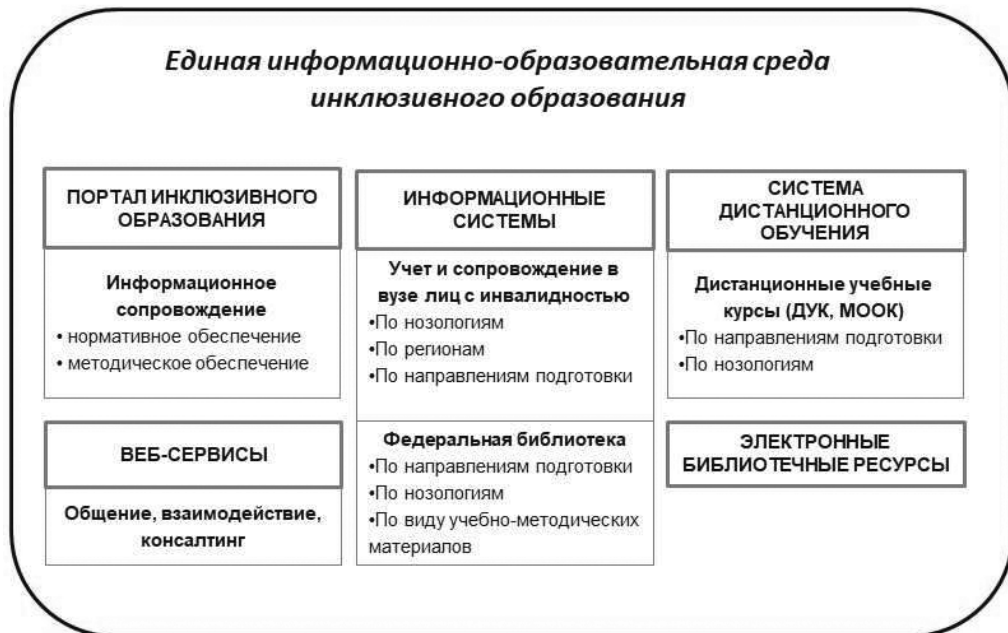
Единая информационно-образовательная среда инклюзивного образования

ПОРТАЛ ИНКЛЮЗИВНОГО ОБРАЗОВАНИЯ

Информационное сопровождение
• нормативное обеспечение
• методическое обеспечение

ВЕБ-СЕРВИСЫ

Общение, взаимодействие, консалтинг

ИНФОРМАЦИОННЫЕ СИСТЕМЫ

Учет и сопровождение в вузе лиц с инвалидностью
•По нозологиям
•По регионам
•По направлениям подготовки

Федеральная библиотека
•По направлениям подготовки
•По нозологиям
•По виду учебно-методических материалов

СИСТЕМА ДИСТАНЦИОННОГО ОБУЧЕНИЯ

Дистанционные учебные курсы (ДУК, МООК)
•По направлениям подготовки
•По нозологиям

ЭЛЕКТРОННЫЕ БИБЛИОТЕЧНЫЕ РЕСУРСЫ